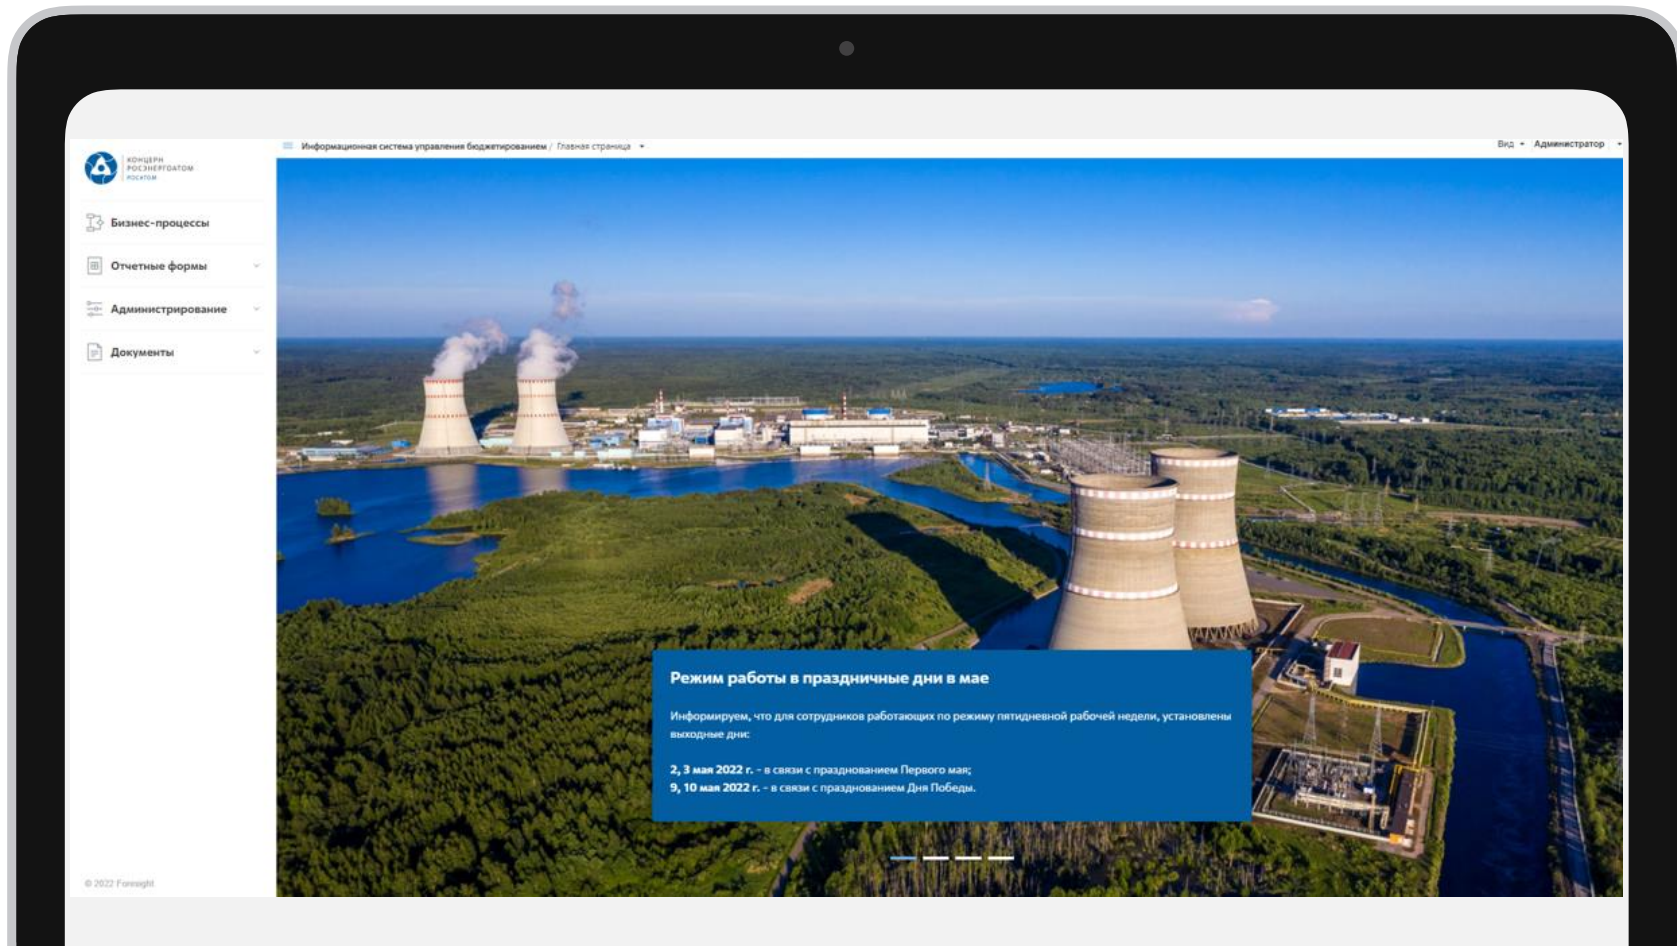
КОНЦЕРН
РОСЭНЕРГОАТОМ
РОСАТОМ

Бизнес-процессы
Отчетные формы
Администрирование
Документы

© 2022 Foresight

Информационная система управления бюджетированием / Главная страница

Вид Администратор

Режим работы в праздничные дни в мае

Информируем, что для сотрудников работающих по режиму пятидневной рабочей недели, установлены выходные дни:

2, 3 мая 2022 г. - в связи с празднованием Первого мая;
9, 10 мая 2022 г. - в связи с празднованием Дня Победы.